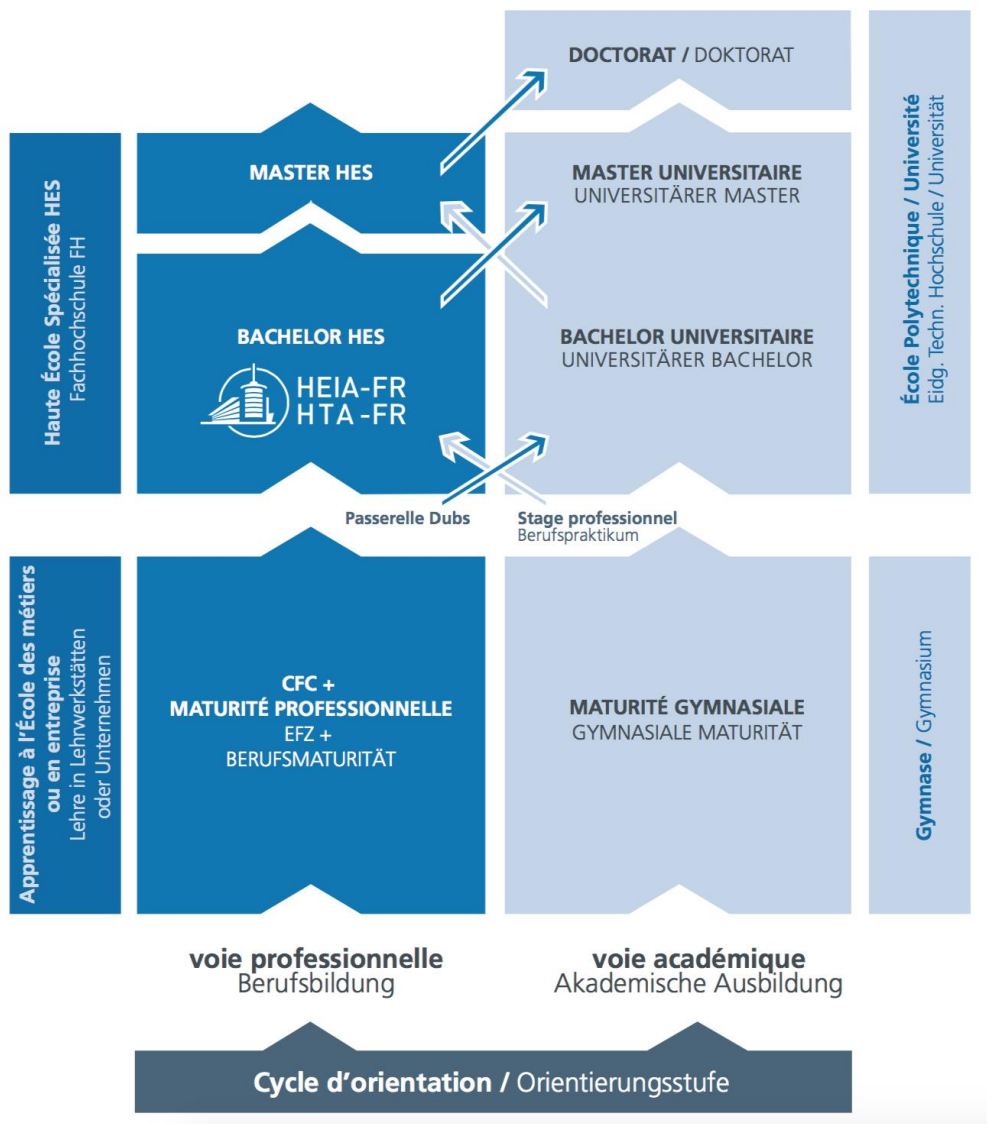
DOCTORAT / DOKTORAT

Haute École Spécialisée HES
Fachhochschule FH

MASTER HES

MASTER UNIVERSITAIRE
UNIVERSITÄRER MASTER

École Polytechnique / Université
Eidg. Techn. Hochschule / Universität

BACHELOR HES

HEIA-FR
HTA-FR

BACHELOR UNIVERSITAIRE
UNIVERSITÄRER BACHELOR

Passerelle Dubs

Stage professionnel
Berufspraktikum

Apprentissage à l'École des métiers ou en entreprise
Lehre in Lehrwerkstätten oder Unternehmen

CFC +
MATURITÉ PROFESSIONNELLE
EFZ +
BERUFSMATURITÄT

MATURITÉ GYMNASIALE
GYMNASIALE MATURITÄT

Gymnase / Gymnasium

voie professionnelle
Berufsbildung

voie académique
Akademische Ausbildung

Cycle d'orientation / Orientierungsstufe